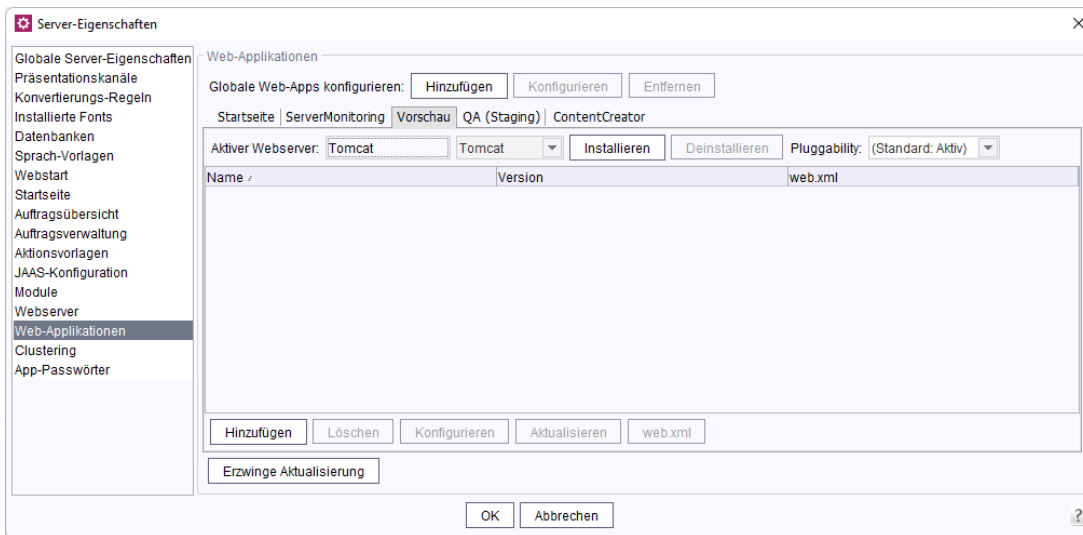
Server-Eigenschaften

Globale Server-Eigenschaften
Präsentationskanäle
Konvertierungs-Regeln
Installierte Fonts
Datenbanken
Sprach-Vorlagen
Webstart
Startseite
Auftragsübersicht
Auftragsverwaltung
Aktionsvorlagen
JAAS-Konfiguration
Module
Webserver
Web-Applikationen
Clustering
App-Passwörter

Web-Applikationen
Globale Web-Apps konfigurieren: Hinzufügen Konfigurieren Entfernen
Startseite | ServerMonitoring | Vorschau | QA (Staging) | ContentCreator
Aktiver Webserver: Tomcat Tomcat Installieren Deinstallieren Pluggability: (Standard: Aktiv)

| Name | Version | web.xml |
|---|---|---|

Hinzufügen Löschen Konfigurieren Aktualisieren web.xml
Erzwinge Aktualisierung

OK Abbrechen